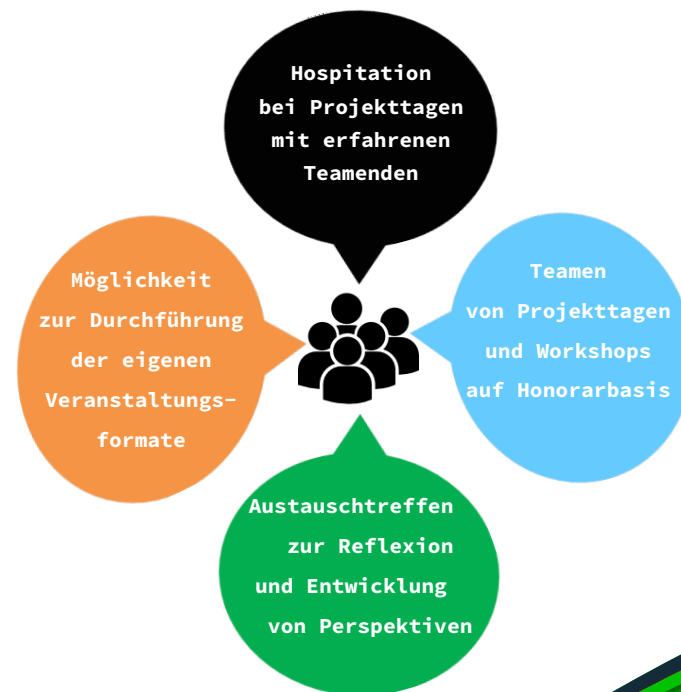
Hospitation bei Projekttagen mit erfahrenen Teamenden

Möglichkeit zur Durchführung der eigenen Veranstaltungsformate

Teamen von Projekttagen und Workshops auf Honorarbasis

Austauschtreffen zur Reflexion und Entwicklung von Perspektiven